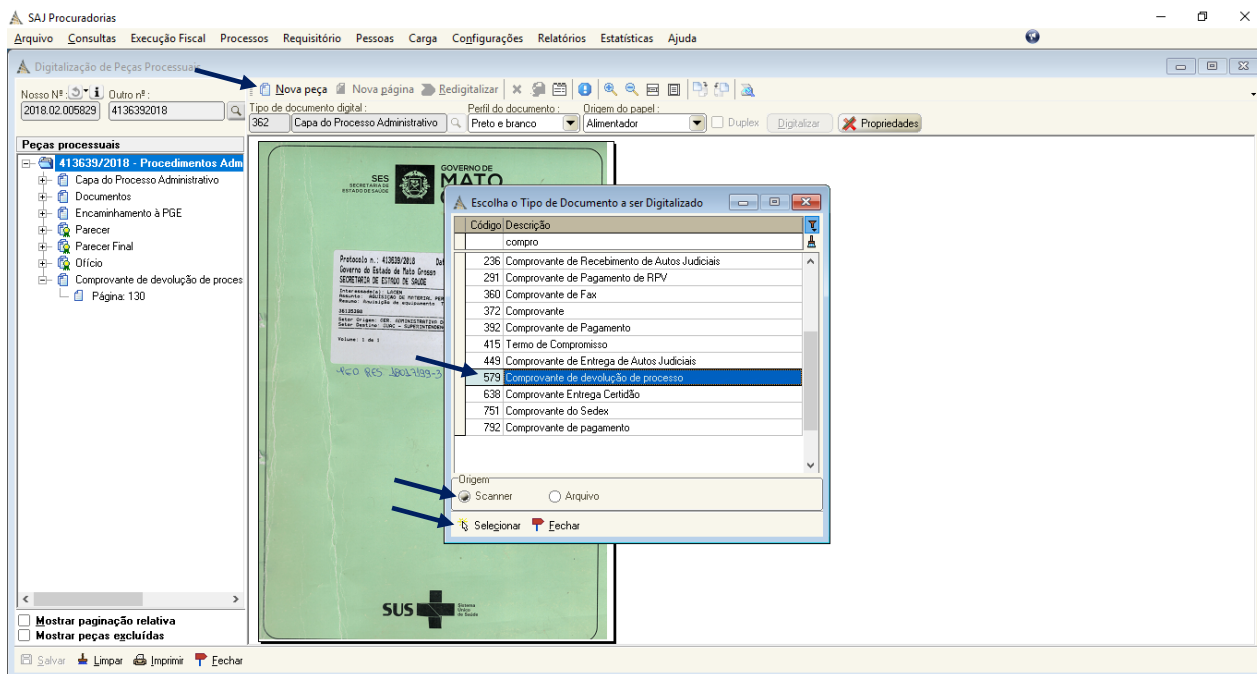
SAJ Procuradorias

Arquivo Consultas Execução Fiscal Processos Requisitório Pessoas Carga Configurações Relatórios Estatísticas Ajuda

Digitalização de Peças Processuais

Nova peça Nova página Redigitalizar

Nosso Nº: Outro nº:
2018.02.005829 4136392018

Tipo de documento digital: 362 Capa do Processo Administrativo
Perfil do documento: Preto e branco
Origem do papel: Alimentador
Duplex Digitalizar Propriedades

Peças processuais
413639/2018 - Procedimentos Adm
Capa do Processo Administrativo
Documentos
Encaminhamento à PGE
Parecer
Parecer Final
Ofício
Comprovante de devolução de proces
Página: 130

Mostrar paginação relativa
Mostrar peças excluídas

Salvar Limpar Imprimir Fechar

SES SECRETARIA DE ESTADO DE SAÚDE GOVERNO DE MATO

Protocolo n.: 413639/2018
Governo do Estado de Mato Grosso
SECRETARIA DE ESTADO DE SAUDE

Volume: 1 de 1

SUS Sistema Único de Saúde

Escolha o Tipo de Documento a ser Digitalizado

| Código | Descrição |
|---|---|
| | compro |
| 236 | Comprovante de Recebimento de Autos Judiciais |
| 291 | Comprovante de Pagamento de RPV |
| 360 | Comprovante de Fax |
| 372 | Comprovante |
| 392 | Comprovante de Pagamento |
| 415 | Termo de Compromisso |
| 449 | Comprovante de Entrega de Autos Judiciais |
| 579 | Comprovante de devolução de processo |
| 638 | Comprovante Entrega Certidão |
| 751 | Comprovante do Sedex |
| 792 | Comprovante de pagamento |

Origem
Scanner Arquivo

Selecionar Fechar